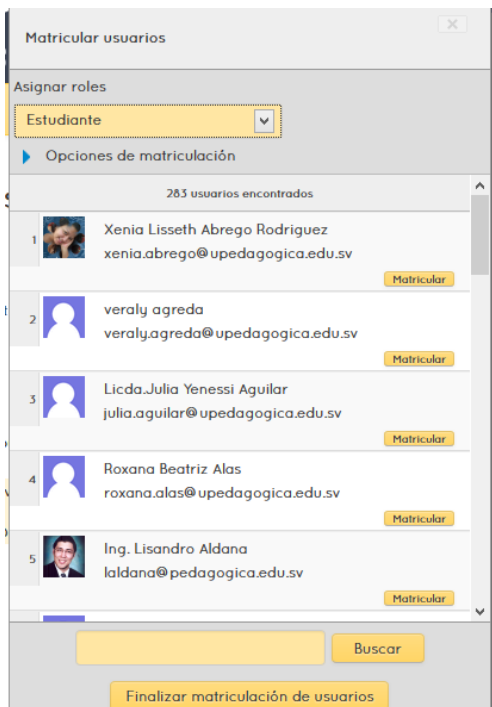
Matricular usuarios

Asignar roles

Estudiante

Opciones de matriculación

283 usuarios encontrados

1 Xenia Lisseth Abrego Rodriguez
xenia.abrego@upedagogica.edu.sv
Matricular

2 veraly agreda
veraly.agreda@upedagogica.edu.sv
Matricular

3 Licda.Julia Yenessi Aguilar
julia.aguilar@upedagogica.edu.sv
Matricular

4 Roxana Beatriz Alas
roxana.alas@upedagogica.edu.sv
Matricular

5 Ing. Lisandro Aldana
laldana@pedagogica.edu.sv
Matricular

Buscar

Finalizar matriculación de usuarios